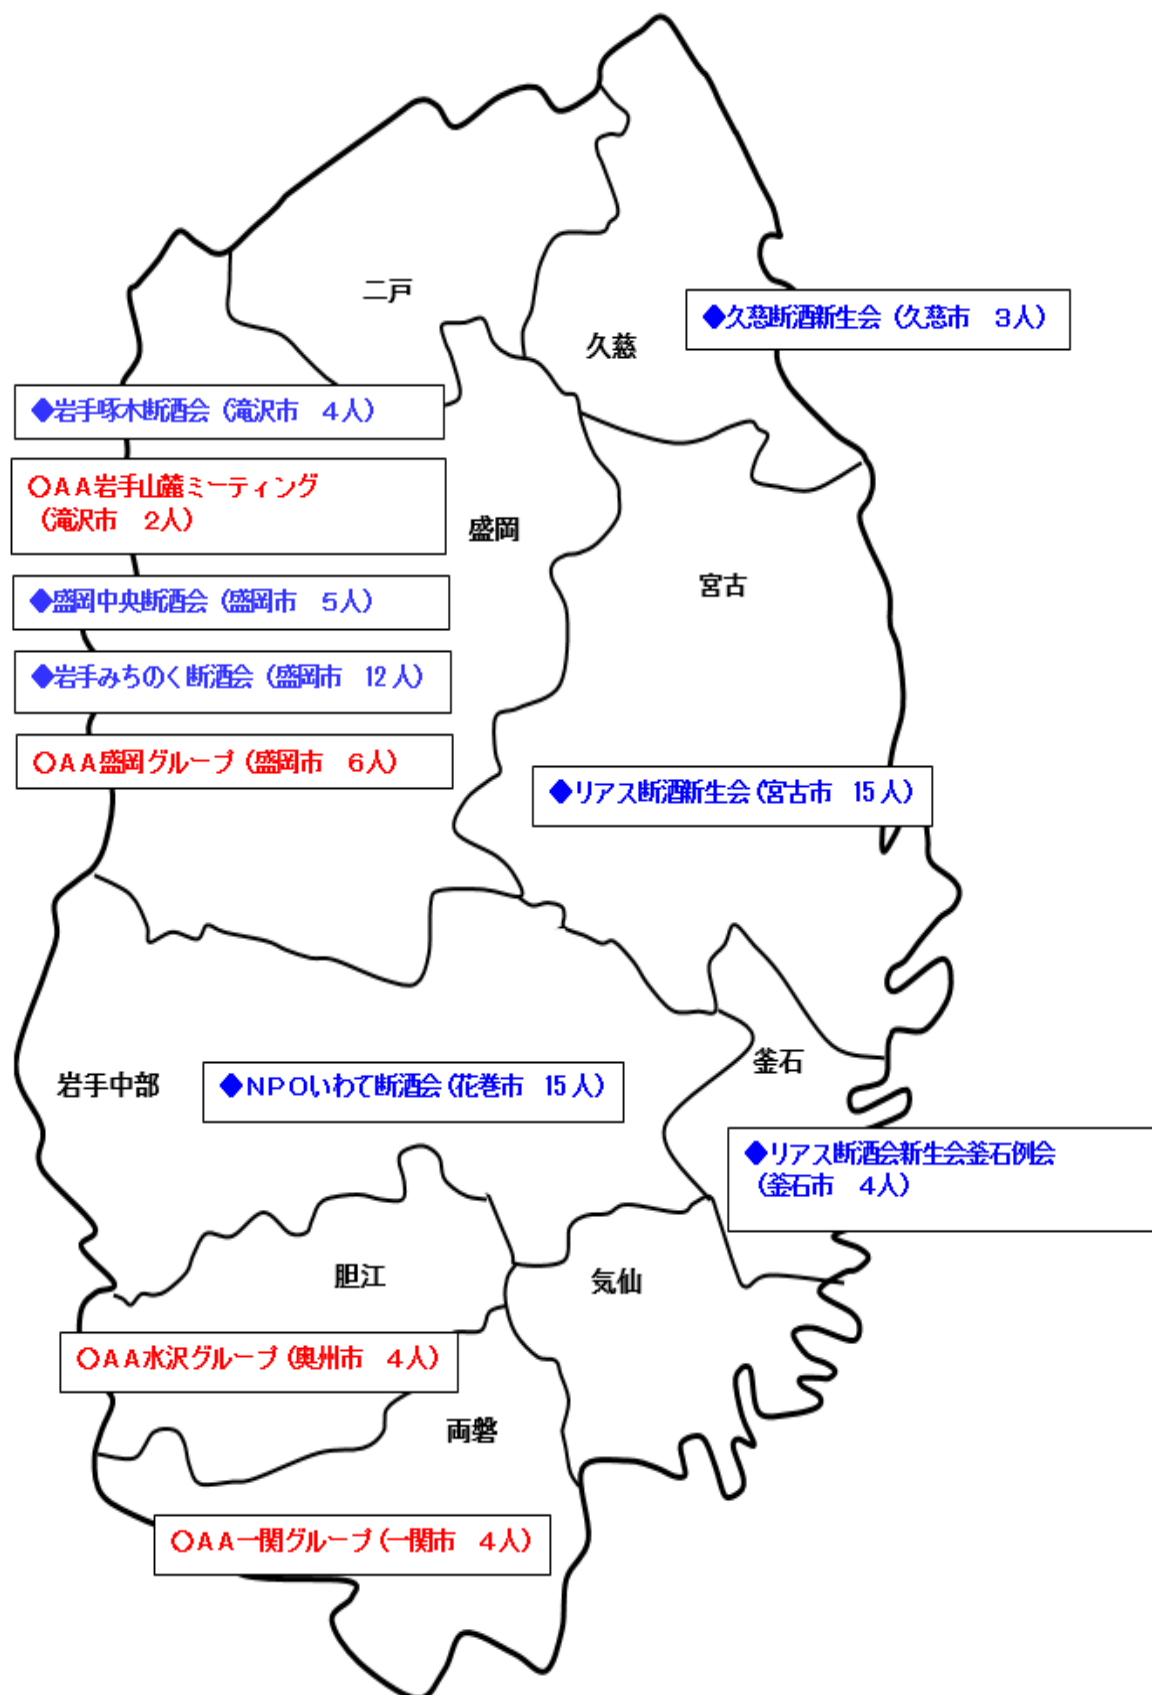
二戸

久慈

◆久慈断酒新生会（久慈市　3人）

◆岩手啄木断酒会（滝沢市　4人）

〇ＡＡ岩手山麓ミーティング（滝沢市　2人）

盛岡

◆盛岡中央断酒会（盛岡市　5人）

宮古

◆岩手みちのく断酒会（盛岡市　12人）

〇ＡＡ盛岡グループ（盛岡市　6人）

◆リアス断酒新生会（宮古市　15人）

釜石

岩手中部

◆ＮＰＯいわて断酒会（花巻市　15人）

◆リアス断酒会新生会釜石例会（釜石市　4人）

胆江

気仙

〇ＡＡ水沢グループ（奥州市　4人）

両磐

〇ＡＡ一関グループ（一関市　4人）